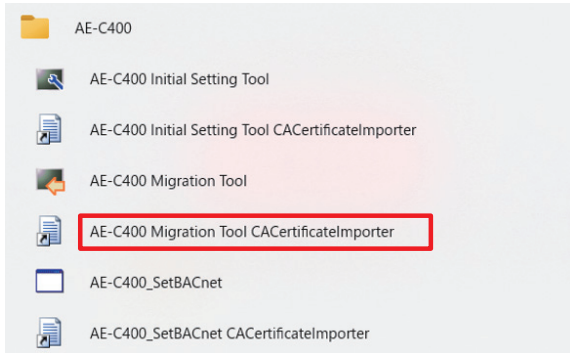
AE-C400

AE-C400 Initial Setting Tool

AE-C400 Initial Setting Tool CACertificateImporter

AE-C400 Migration Tool

AE-C400 Migration Tool CACertificateImporter

AE-C400_SetBACnet

AE-C400_SetBACnet CACertificateImporter